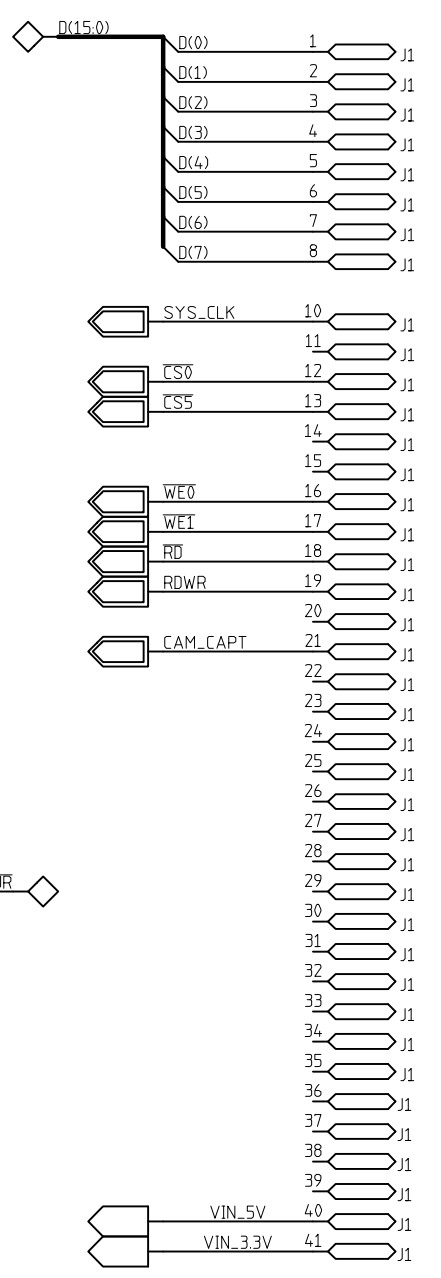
D(15:0)

D(0) 1 J1
D(1) 2 J1
D(2) 3 J1
D(3) 4 J1
D(4) 5 J1
D(5) 6 J1
D(6) 7 J1
D(7) 8 J1

SYS_CLK 10 J1
11 J1
$\overline{CS0}$ 12 J1
$\overline{CS5}$ 13 J1
14 J1
15 J1
$\overline{WE0}$ 16 J1
$\overline{WE1}$ 17 J1
$\overline{RD}$ 18 J1
RDWR 19 J1
20 J1
CAM_CAPT 21 J1
22 J1
23 J1
24 J1
25 J1
26 J1
27 J1
28 J1
$\overline{R}$ 29 J1
30 J1
31 J1
32 J1
33 J1
34 J1
35 J1
36 J1
37 J1
38 J1
39 J1
VIN_5V 40 J1
VIN_3.3V 41 J1